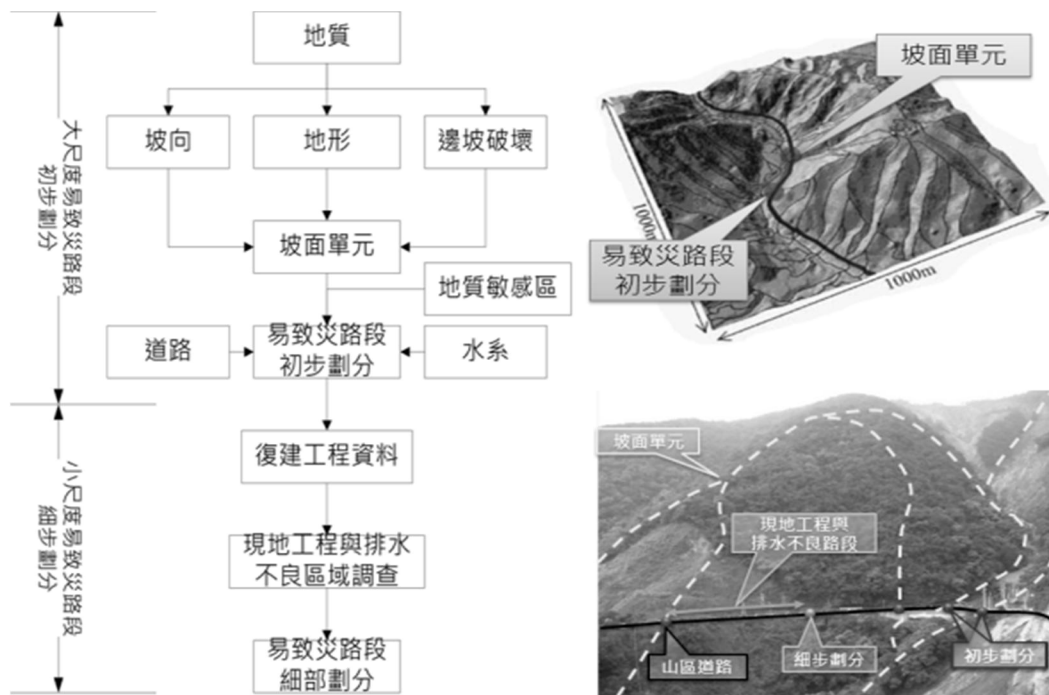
大尺度易致災路段初步劃分

小尺度易致災路段細步劃分

地質

坡向

地形

邊坡破壞

坡面單元

地質敏感區

道路

易致災路段初步劃分

水系

復建工程資料

現地工程與排水不良區域調查

易致災路段細部劃分

坡面單元

易致災路段初步劃分

1000m

1000m

坡面單元

現地工程與排水不良路段

山區道路

細步劃分

初步劃分